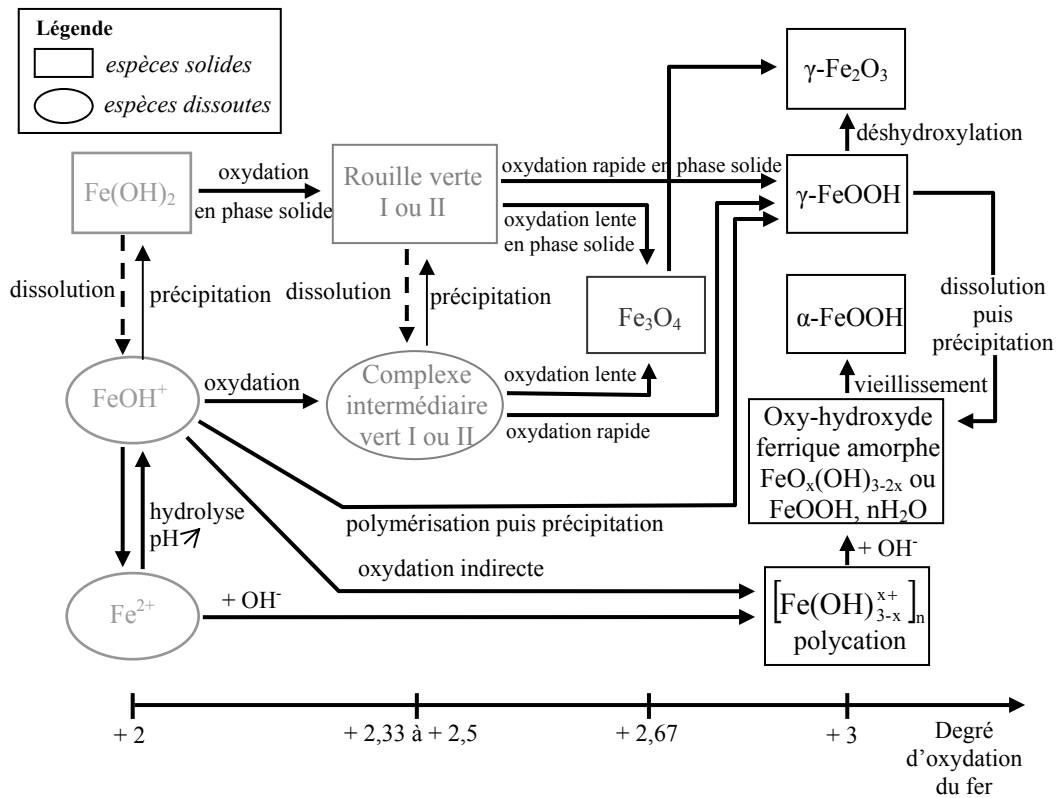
Légende
espèces solides
espèces dissoutes

$\gamma$-$Fe_2O_3$

déshydroxylation

$Fe(OH)_2$

oxydation en phase solide

Rouille verte I ou II

oxydation rapide en phase solide

$\gamma$-FeOOH

oxydation lente en phase solide

dissolution

précipitation

dissolution

précipitation

$Fe_3O_4$

$\alpha$-FeOOH

dissolution puis précipitation

$FeOH^+$

oxydation

Complexe intermédiaire vert I ou II

oxydation lente

oxydation rapide

vieillissement

Oxy-hydroxyde ferrique amorphe $FeO_x(OH)_{3-2x}$ ou FeOOH, $nH_2O$

hydrolyse pH↗

polymérisation puis précipitation

+ $OH^-$

oxydation indirecte

$Fe^{2+}$

+ $OH^-$

$\left[Fe(OH)_{3-x}^{x+}\right]_n$ polycation

+ 2

+ 2,33 à + 2,5

+ 2,67

+ 3

Degré d'oxydation du fer